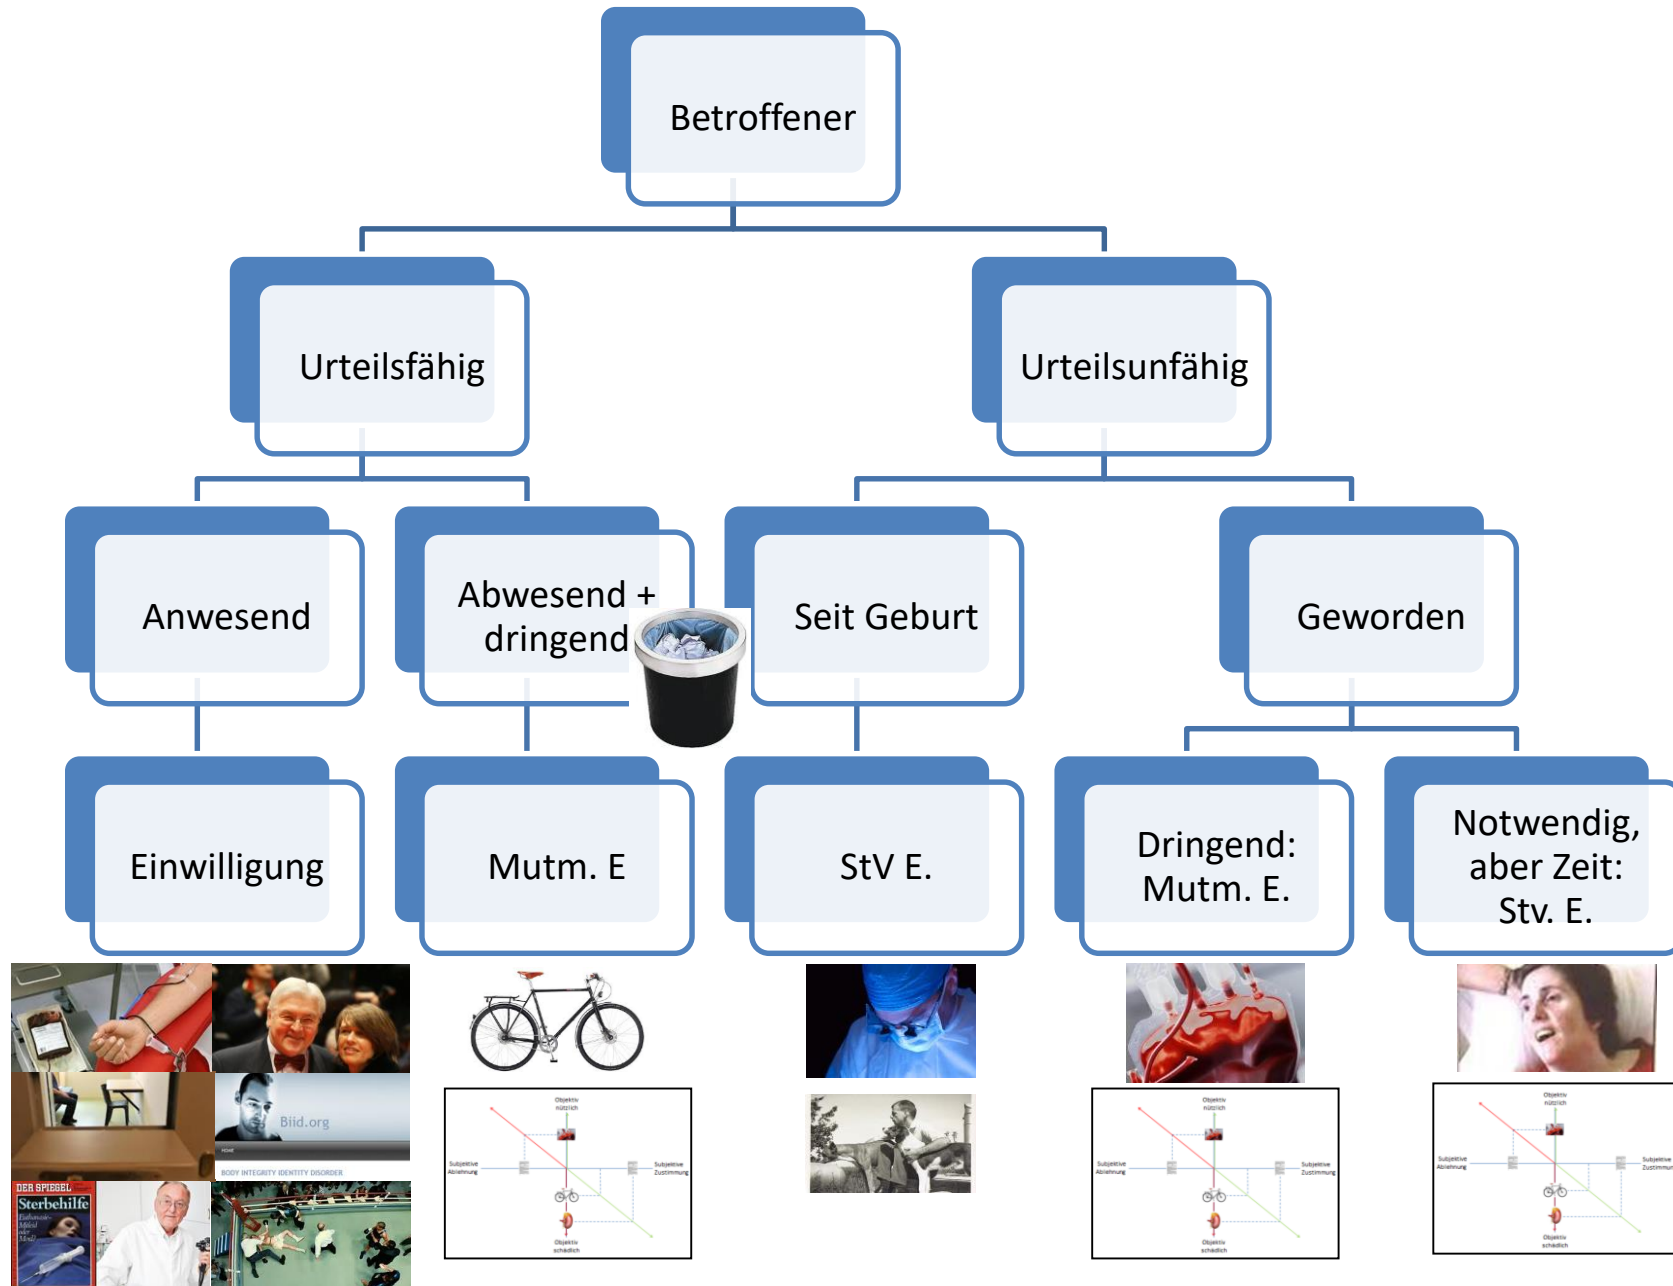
Betroffener

Urteilsfähig

Urteilsunfähig

Anwesend

Abwesend + dringend

Seit Geburt

Geworden

Einwilligung

Mutm. E

StV E.

Dringend: Mutm. E.

Notwendig, aber Zeit: Stv. E.

Biid.org

BODY INTEGRITY IDENTITY DISORDER

DER SPIEGEL

Sterbehilfe

Objektiv nützlich

Subjektive Ablehnung

Subjektive Zustimmung

Objektiv schädlich

Objektiv nützlich

Subjektive Ablehnung

Subjektive Zustimmung

Objektiv schädlich

Objektiv nützlich

Subjektive Ablehnung

Subjektive Zustimmung

Objektiv schädlich